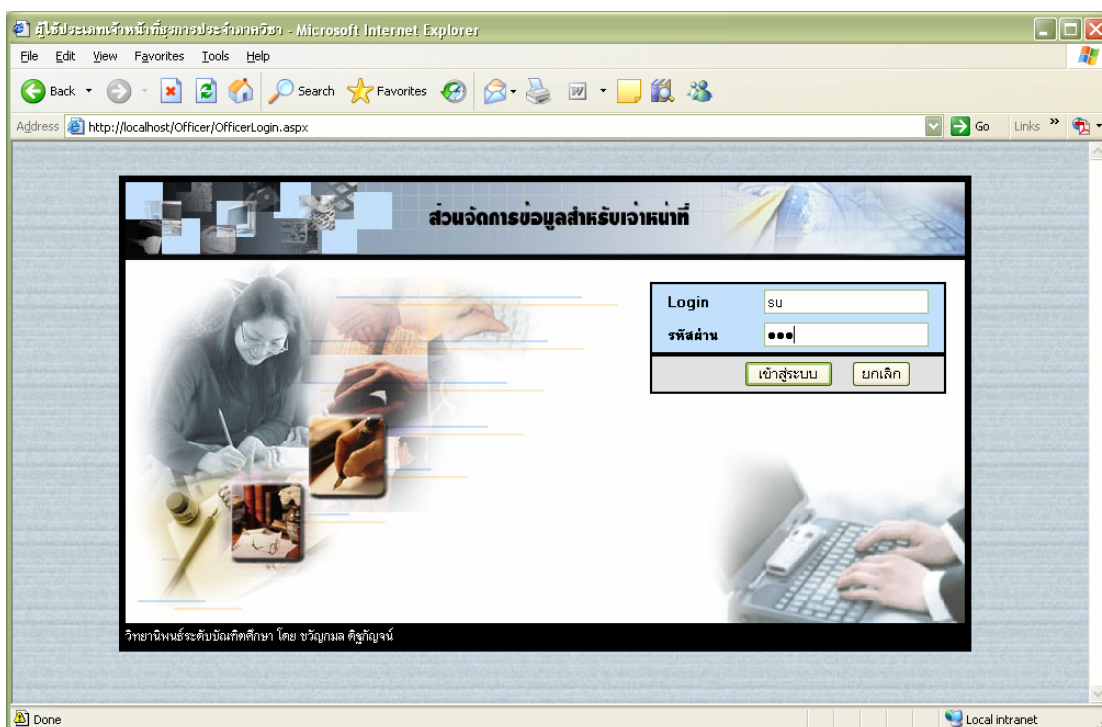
ผู้ใช้ประเภทเจ้าหน้าที่ธุรการประจำภาควิชา - Microsoft Internet Explorer

File Edit View Favorites Tools Help

Back Search Favorites

Address http://localhost/Officer/OfficerLogin.aspx Go Links

ส่วนจัดการข้อมูลสำหรับเจ้าหน้าที่

Login su

รหัสผ่าน •••

เข้าสู่ระบบ ยกเลิก

วิทยานิพนธ์ระดับบัณฑิตศึกษา โดย ขวัญกมล ดิฐกัญจน์

Done Local intranet